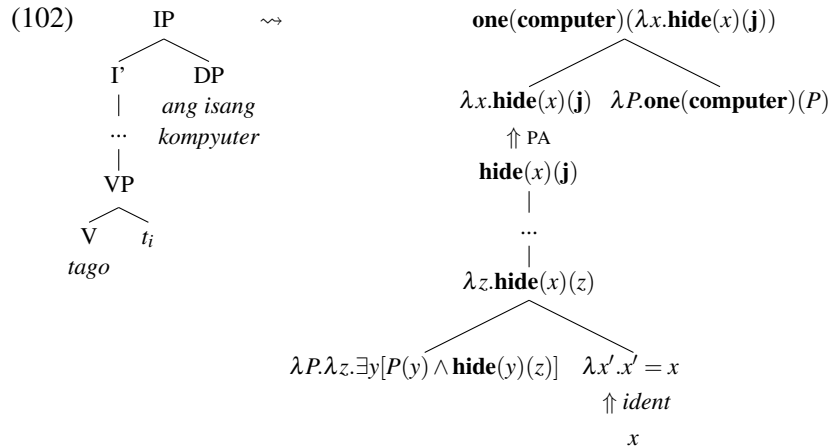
(102) IP $\rightsquigarrow$ $\textbf{one}(\textbf{computer})(\lambda x.\textbf{hide}(x)(\textbf{j}))$

I' DP *ang isang kompyuter*

...

VP

V $t_i$ *tago*

$\lambda x.\textbf{hide}(x)(\textbf{j})$ $\lambda P.\textbf{one}(\textbf{computer})(P)$

$\Uparrow$ PA

$\textbf{hide}(x)(\textbf{j})$

...

$\lambda z.\textbf{hide}(x)(z)$

$\lambda P.\lambda z.\exists y[P(y) \wedge \textbf{hide}(y)(z)]$ $\lambda x'.x' = x$

$\Uparrow$ *ident*

$x$